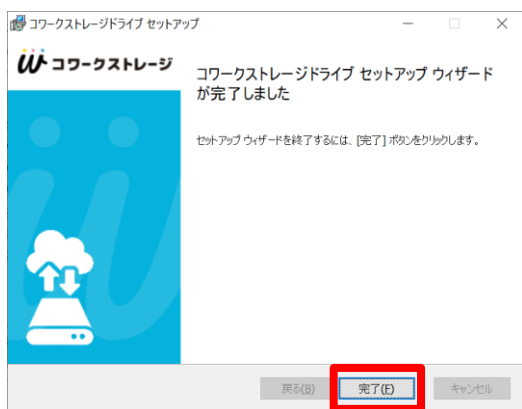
コワークストレージドライブ セットアップ

コワークストレージ

コワークストレージドライブ セットアップ ウィザードが完了しました

セットアップ ウィザードを終了するには、[完了] ボタンをクリックします。

戻る(B)
完了(F)
キャンセル